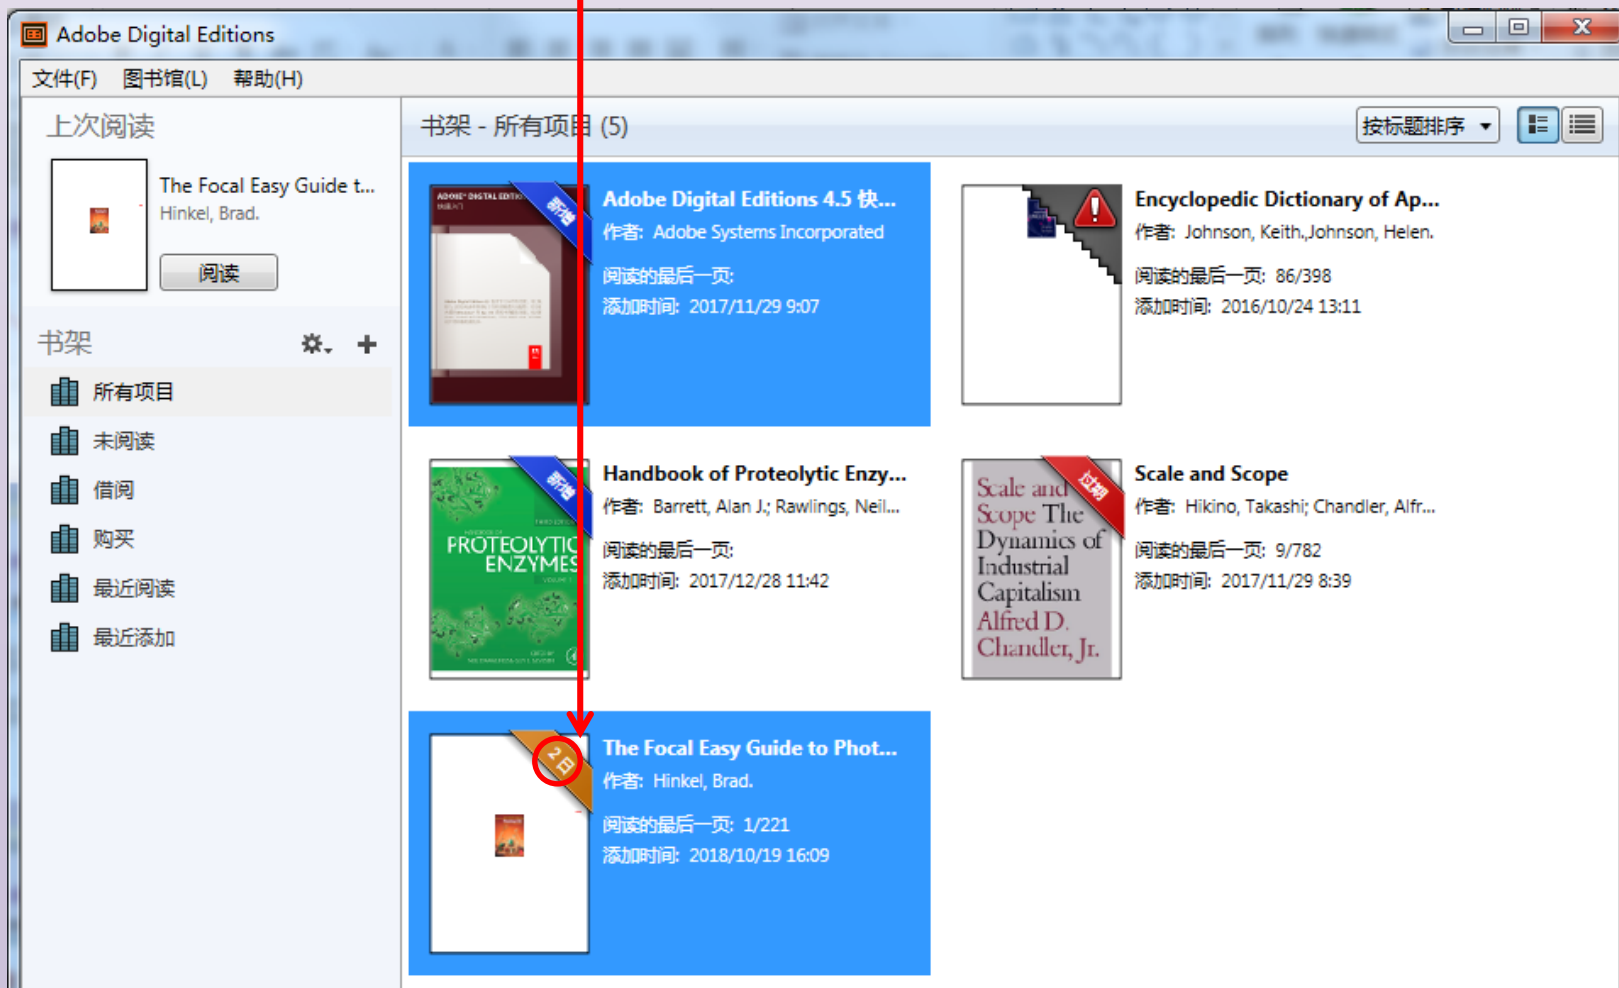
Adobe Digital Editions

文件(F) 图书馆(L) 帮助(H)

上次阅读

The Focal Easy Guide t...
Hinkel, Brad.

阅读

书架

所有项目
未阅读
借阅
购买
最近阅读
最近添加

书架 - 所有项目 (5)

按标题排序

ADOBE DIGITAL EDITIONS
新增

Adobe Digital Editions 4.5 快...
作者: Adobe Systems Incorporated
阅读的最后一页:
添加时间: 2017/11/29 9:07

Encyclopedic Dictionary of Ap...
作者: Johnson, Keith.,Johnson, Helen.
阅读的最后一页: 86/398
添加时间: 2016/10/24 13:11

新增
PROTEOLYTIC ENZYMES

Handbook of Proteolytic Enzy...
作者: Barrett, Alan J.; Rawlings, Neil...
阅读的最后一页:
添加时间: 2017/12/28 11:42

Scale and Scope The Dynamics of Industrial Capitalism Alfred D. Chandler, Jr.
过期

Scale and Scope
作者: Hikino, Takashi; Chandler, Alfr...
阅读的最后一页: 9/782
添加时间: 2017/11/29 8:39

2日

The Focal Easy Guide to Phot...
作者: Hinkel, Brad.
阅读的最后一页: 1/221
添加时间: 2018/10/19 16:09